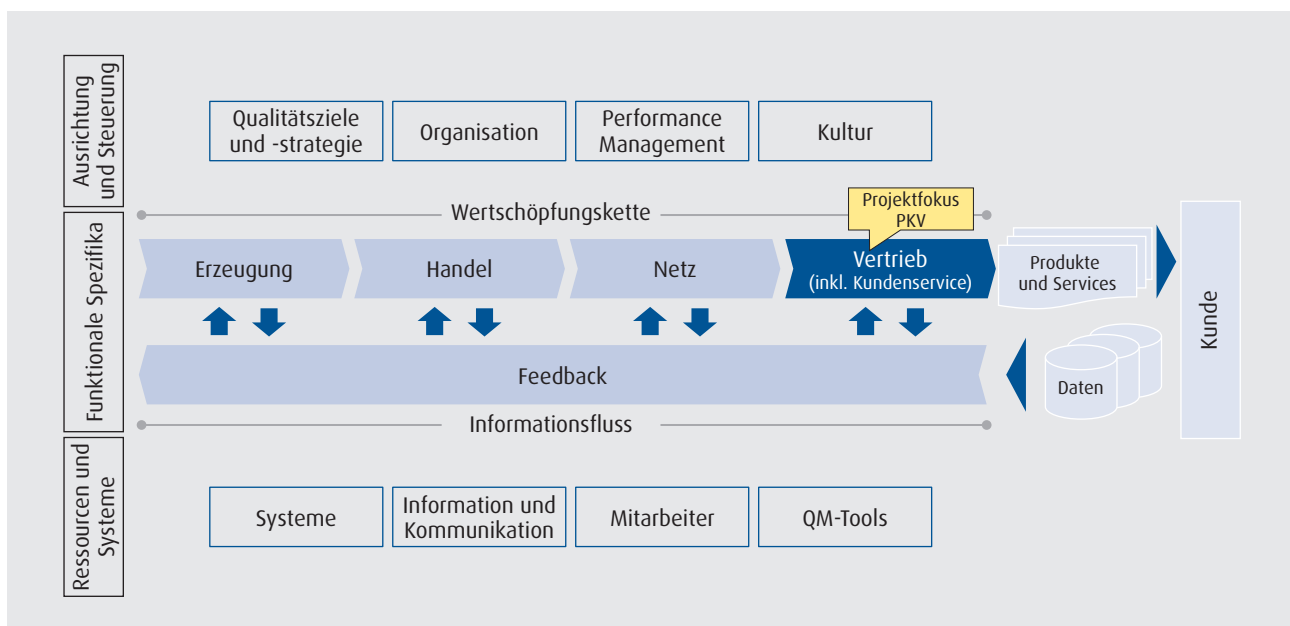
Ausrichtung und Steuerung

Qualitätsziele und -strategie

Organisation

Performance Management

Kultur

Funktionale Spezifika

Wertschöpfungskette

Projektfokus PKV

Erzeugung

Handel

Netz

Vertrieb (inkl. Kundenservice)

Produkte und Services

Kunde

Feedback

Daten

Informationsfluss

Ressourcen und Systeme

Systeme

Information und Kommunikation

Mitarbeiter

QM-Tools